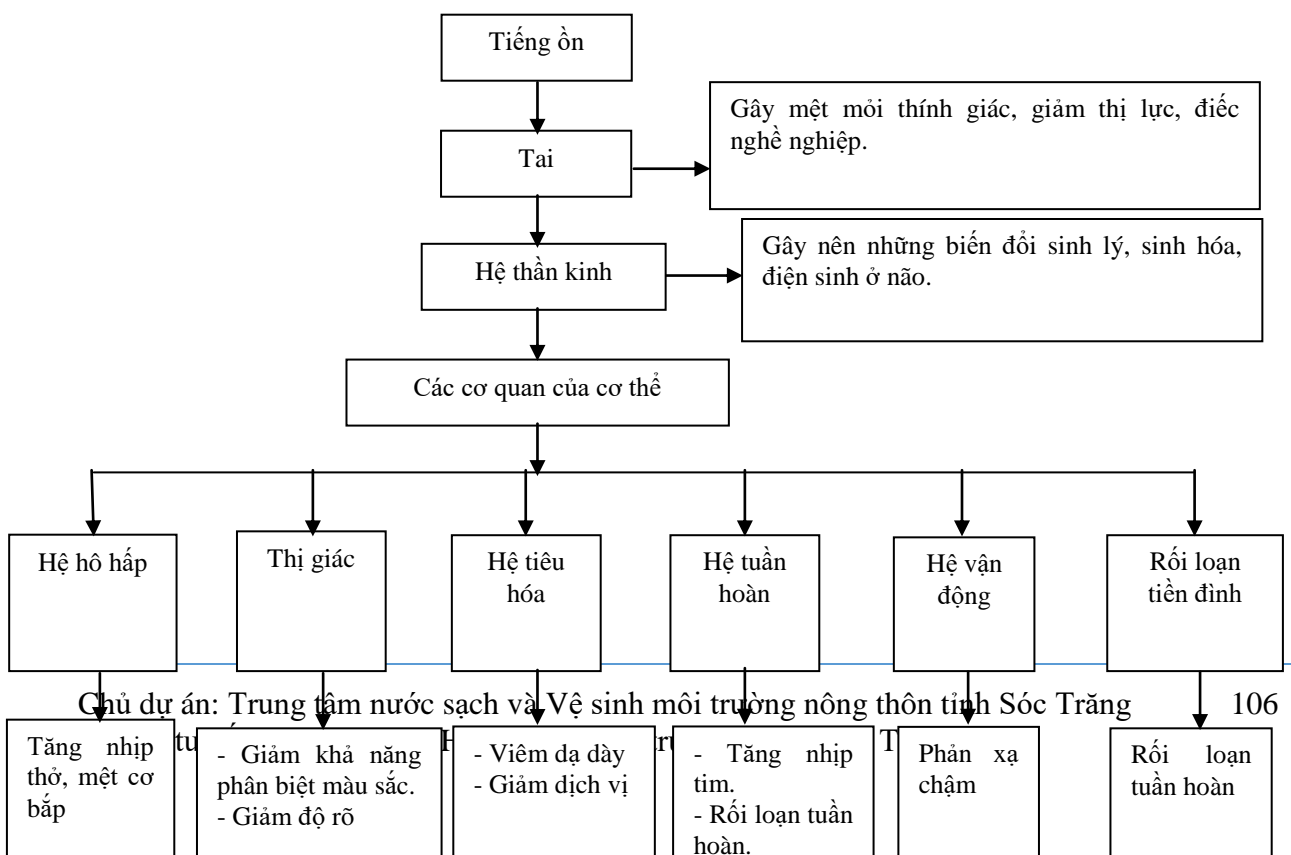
Tiếng ồn

Tai

Gây mệt mỏi thính giác, giảm thị lực, điếc nghề nghiệp.

Hệ thần kinh

Gây nên những biến đổi sinh lý, sinh hóa, điện sinh ở não.

Các cơ quan của cơ thể

Hệ hô hấp

Thị giác

Hệ tiêu hóa

Hệ tuần hoàn

Hệ vận động

Rối loạn tiền đình

Chủ dự án: Trung tâm nước sạch và Vệ sinh môi trường nông thôn tỉnh Sóc Trăng 106

tư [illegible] T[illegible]

Tăng nhịp thở, mệt cơ bắp

- Giảm khả năng phân biệt màu sắc.
- Giảm độ rõ

- Viêm dạ dày
- Giảm dịch vị

- Tăng nhịp tim.
- Rối loạn tuần hoàn.

Phản xạ chậm

Rối loạn tuần hoàn